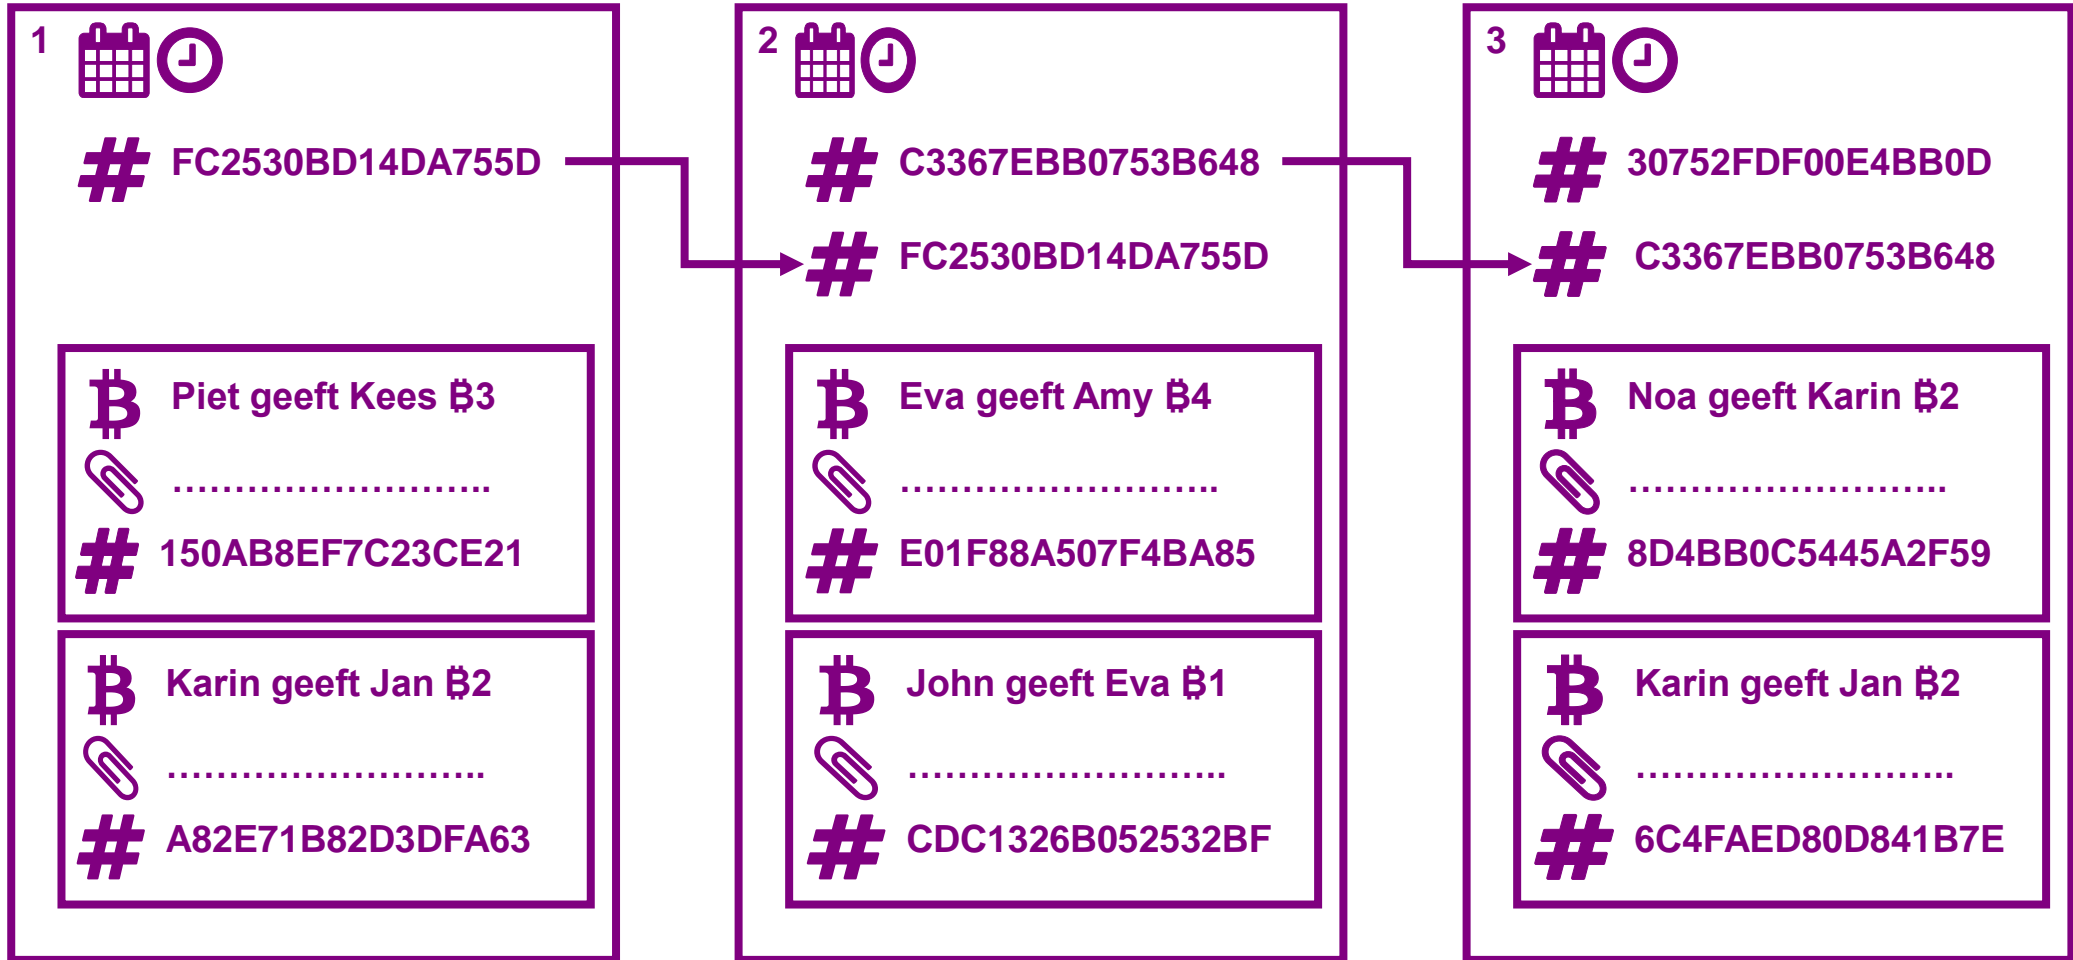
1

# FC2530BD14DA755D

฿ Piet geeft Kees ฿3

..........................

# 150AB8EF7C23CE21

฿ Karin geeft Jan ฿2

..........................

# A82E71B82D3DFA63

2

# C3367EBB0753B648

# FC2530BD14DA755D

฿ Eva geeft Amy ฿4

..........................

# E01F88A507F4BA85

฿ John geeft Eva ฿1

..........................

# CDC1326B052532BF

3

# 30752FDF00E4BB0D

# C3367EBB0753B648

฿ Noa geeft Karin ฿2

..........................

# 8D4BB0C5445A2F59

฿ Karin geeft Jan ฿2

..........................

# 6C4FAED80D841B7E